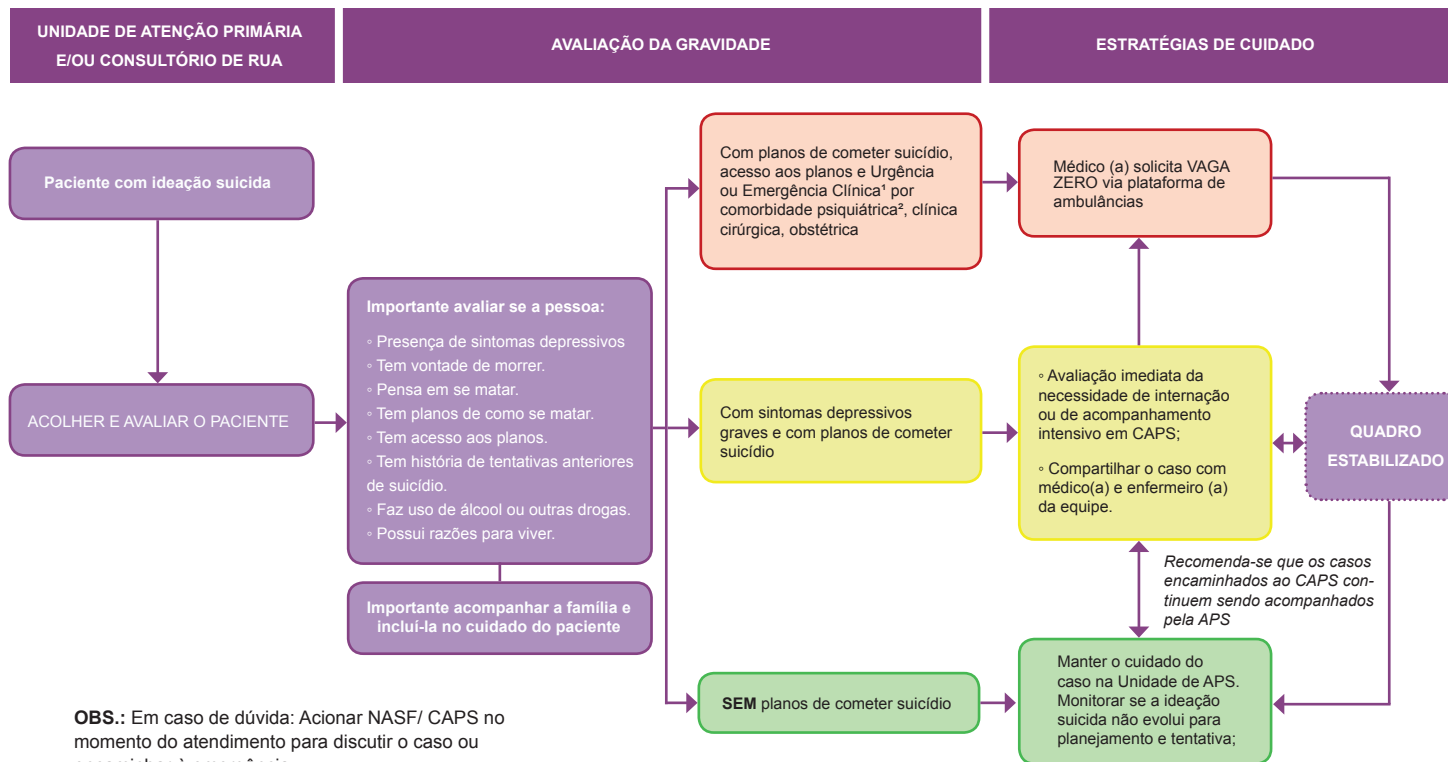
UNIDADE DE ATENÇÃO PRIMÁRIA E/OU CONSULTÓRIO DE RUA

AVALIAÇÃO DA GRAVIDADE

ESTRATÉGIAS DE CUIDADO

Paciente com ideação suicida

ACOLHER E AVALIAR O PACIENTE

Importante avaliar se a pessoa:
◦ Presença de sintomas depressivos
◦ Tem vontade de morrer.
◦ Pensa em se matar.
◦ Tem planos de como se matar.
◦ Tem acesso aos planos.
◦ Tem história de tentativas anteriores de suicídio.
◦ Faz uso de álcool ou outras drogas.
◦ Possui razões para viver.

Importante acompanhar a família e incluí-la no cuidado do paciente

Com planos de cometer suicídio, acesso aos planos e Urgência ou Emergência Clínica¹ por comorbidade psiquiátrica², clínica cirúrgica, obstétrica

Médico (a) solicita VAGA ZERO via plataforma de ambulâncias

Com sintomas depressivos graves e com planos de cometer suicídio

◦ Avaliação imediata da necessidade de internação ou de acompanhamento intensivo em CAPS;

◦ Compartilhar o caso com médico(a) e enfermeiro (a) da equipe.

QUADRO ESTABILIZADO

Recomenda-se que os casos encaminhados ao CAPS continuem sendo acompanhados pela APS

SEM planos de cometer suicídio

Manter o cuidado do caso na Unidade de APS. Monitorar se a ideação suicida não evolui para planejamento e tentativa;

OBS.: Em caso de dúvida: Acionar NASF/ CAPS no momento do atendimento para discutir o caso ou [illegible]